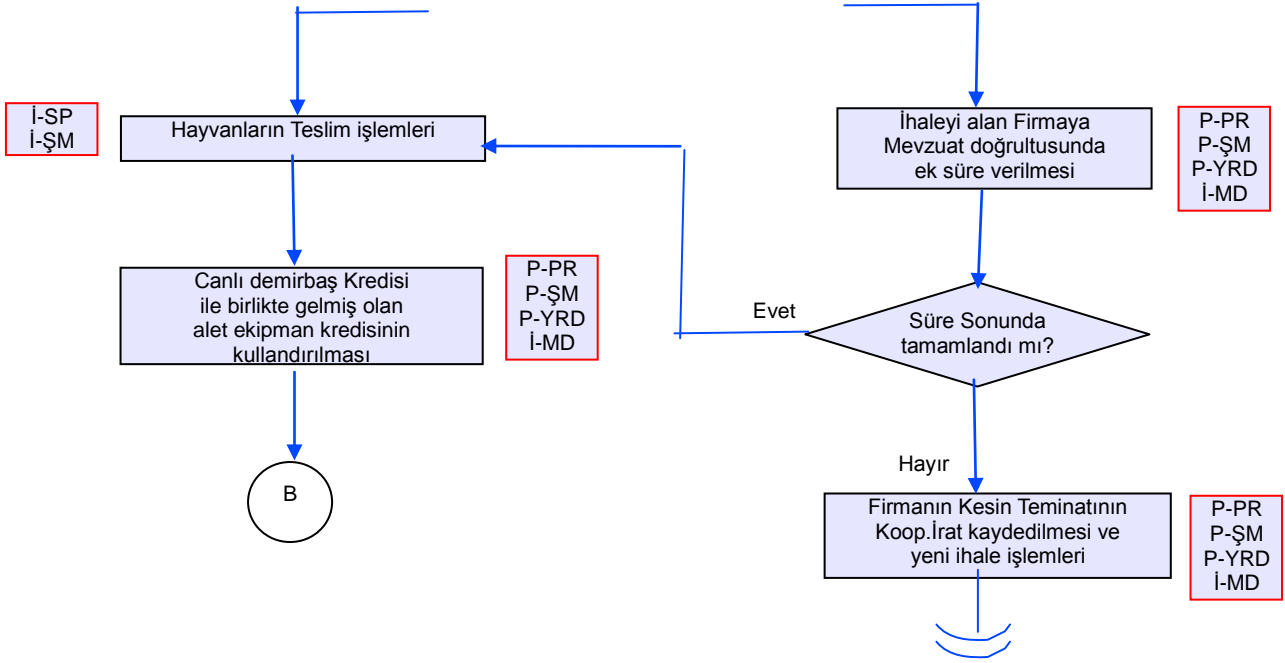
İ-SP
İ-ŞM

Hayvanların Teslim işlemleri

Canlı demirbaş Kredisi ile birlikte gelmiş olan alet ekipman kredisinin kullandırılması

P-PR
P-ŞM
P-YRD
İ-MD

B

İhaleyi alan Firmaya Mevzuat doğrultusunda ek süre verilmesi

P-PR
P-ŞM
P-YRD
İ-MD

Evet

Süre Sonunda tamamlandı mı?

Hayır

Firmanın Kesin Teminatının Koop.İrat kaydedilmesi ve yeni ihale işlemleri

P-PR
P-ŞM
P-YRD
İ-MD